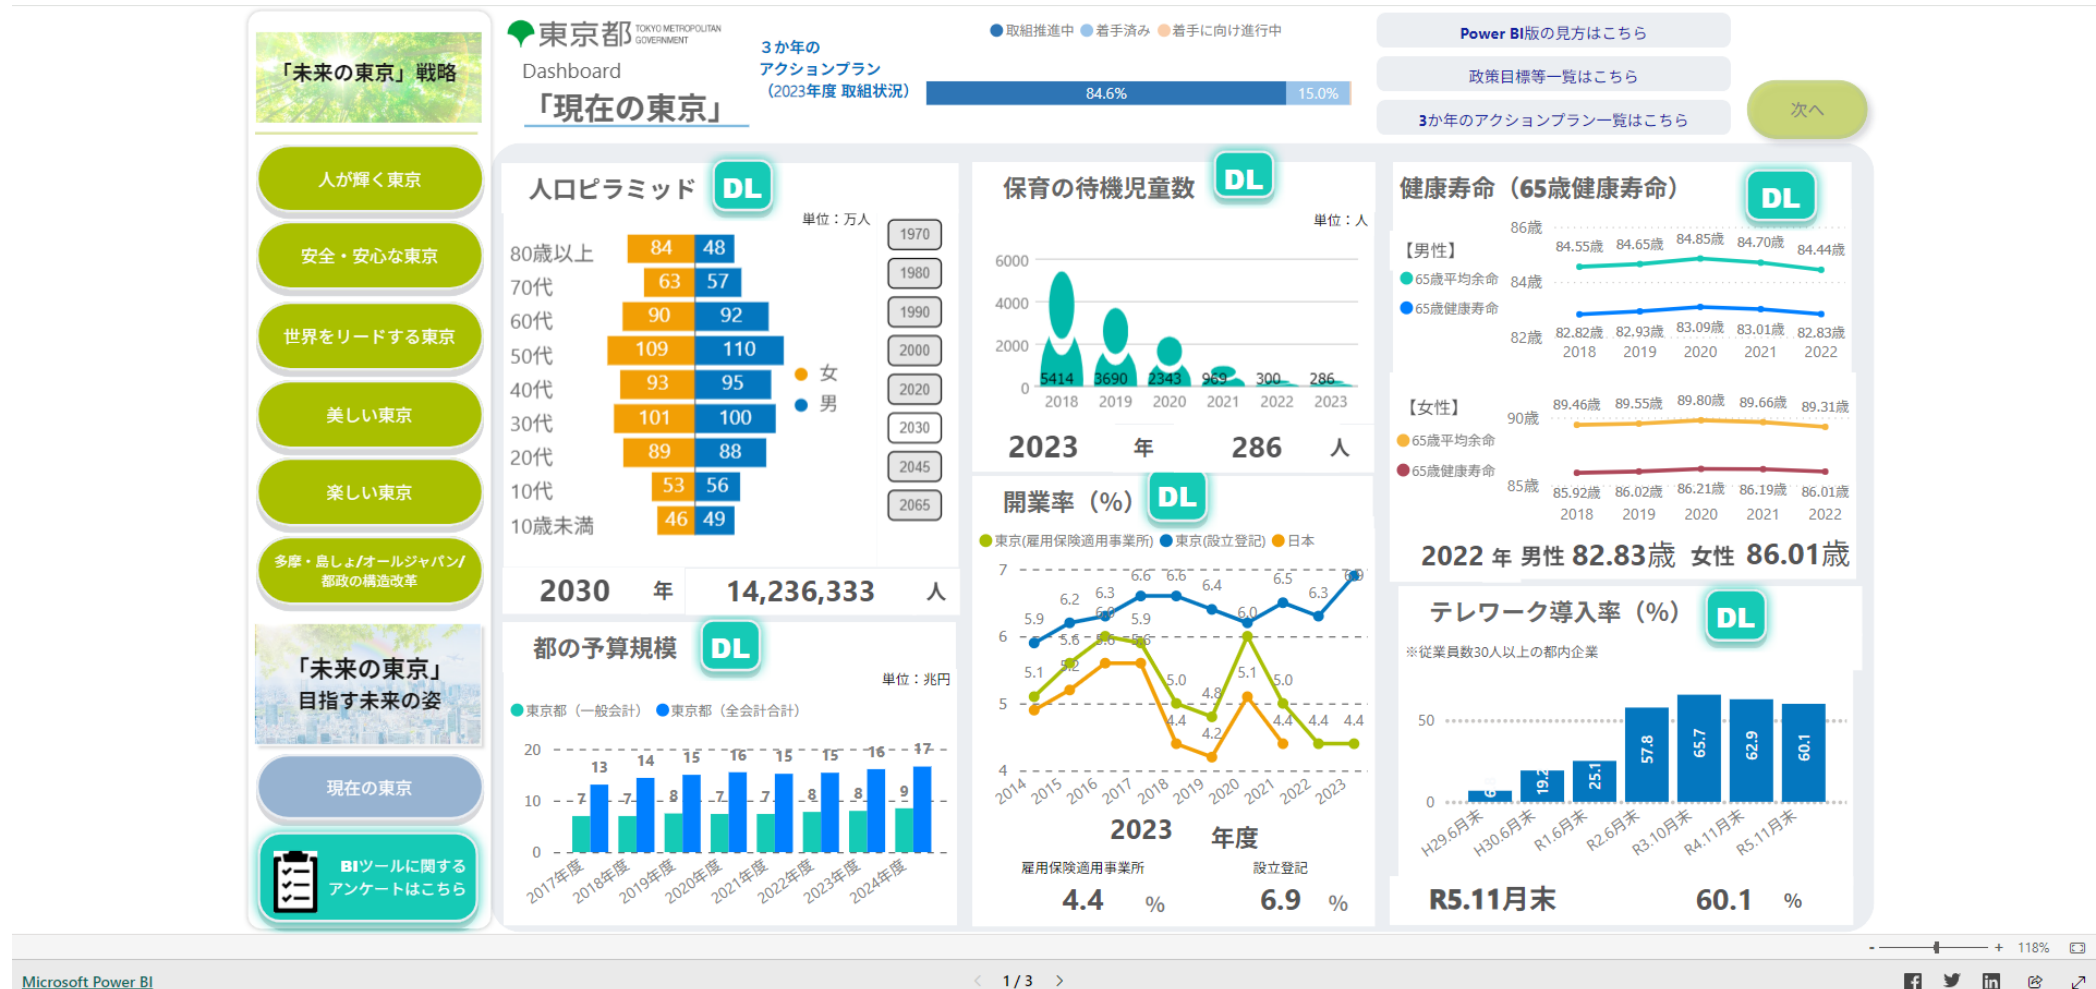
「未来の東京」戦略

人が輝く東京
安全・安心な東京
世界をリードする東京
美しい東京
楽しい東京
多摩・島しょ/オールジャパン/都政の構造改革

「未来の東京」目指す未来の姿

現在の東京

BIツールに関するアンケートはこちら

東京都 TOKYO METROPOLITAN GOVERNMENT
Dashboard
「現在の東京」

3か年のアクションプラン（2023年度 取組状況）

● 取組推進中 ● 着手済み ● 着手に向け進行中

84.6% 15.0%

Power BI版の見方はこちら
政策目標等一覧はこちら
3か年のアクションプラン一覧はこちら
次へ

人口ピラミッド DL
単位：万人

| | 女 | 男 |
|---|---|---|
| 80歳以上 | 84 | 48 |
| 70代 | 63 | 57 |
| 60代 | 90 | 92 |
| 50代 | 109 | 110 |
| 40代 | 93 | 95 |
| 30代 | 101 | 100 |
| 20代 | 89 | 88 |
| 10代 | 53 | 56 |
| 10歳未満 | 46 | 49 |

● 女 ● 男
1970 1980 1990 2000 2020 2030 2045 2065

2030 年 14,236,333 人

保育の待機児童数 DL
単位：人
6000 4000 2000 0
5414 3690 2343 969 300 286
2018 2019 2020 2021 2022 2023
2023 年 286 人

健康寿命（65歳健康寿命） DL
【男性】
● 65歳平均余命
● 65歳健康寿命
86歳 84歳 82歳
84.55歳 84.65歳 84.85歳 84.70歳 84.44歳
82.82歳 82.93歳 83.09歳 83.01歳 82.83歳
2018 2019 2020 2021 2022
【女性】
● 65歳平均余命
● 65歳健康寿命
90歳 85歳
89.46歳 89.55歳 89.80歳 89.66歳 89.31歳
85.92歳 86.02歳 86.21歳 86.19歳 86.01歳
2018 2019 2020 2021 2022
2022 年 男性 82.83歳 女性 86.01歳

開業率（%） DL
● 東京(雇用保険適用事業所) ● 東京(設立登記) ● 日本
7 6 5 4
5.9 6.2 6.3 6.0 5.9 6.6 6.6 6.4 6.0 6.5 6.3 6.9
5.6 5.6 5.6 5.2 5.1 5.0 4.8 4.4 4.2 5.1 5.0 4.4 4.4 4.4
2014 2015 2016 2017 2018 2019 2020 2021 2022 2023
2023 年度
雇用保険適用事業所 4.4 %
設立登記 6.9 %

都の予算規模 DL
単位：兆円
● 東京都（一般会計） ● 東京都（全会計合計）
20 10 0
7 13 7 14 8 15 7 16 7 15 8 15 8 16 9 17
2017年度 2018年度 2019年度 2020年度 2021年度 2022年度 2023年度 2024年度

テレワーク導入率（%） DL
※従業員数30人以上の都内企業
50 0
6 19.2 25.1 57.8 65.7 62.9 60.1
H29.6月末 H30.6月末 R1.6月末 R2.6月末 R3.10月末 R4.11月末 R5.11月末
R5.11月末 60.1 %

118%
Microsoft Power BI
< 1 / 3 >